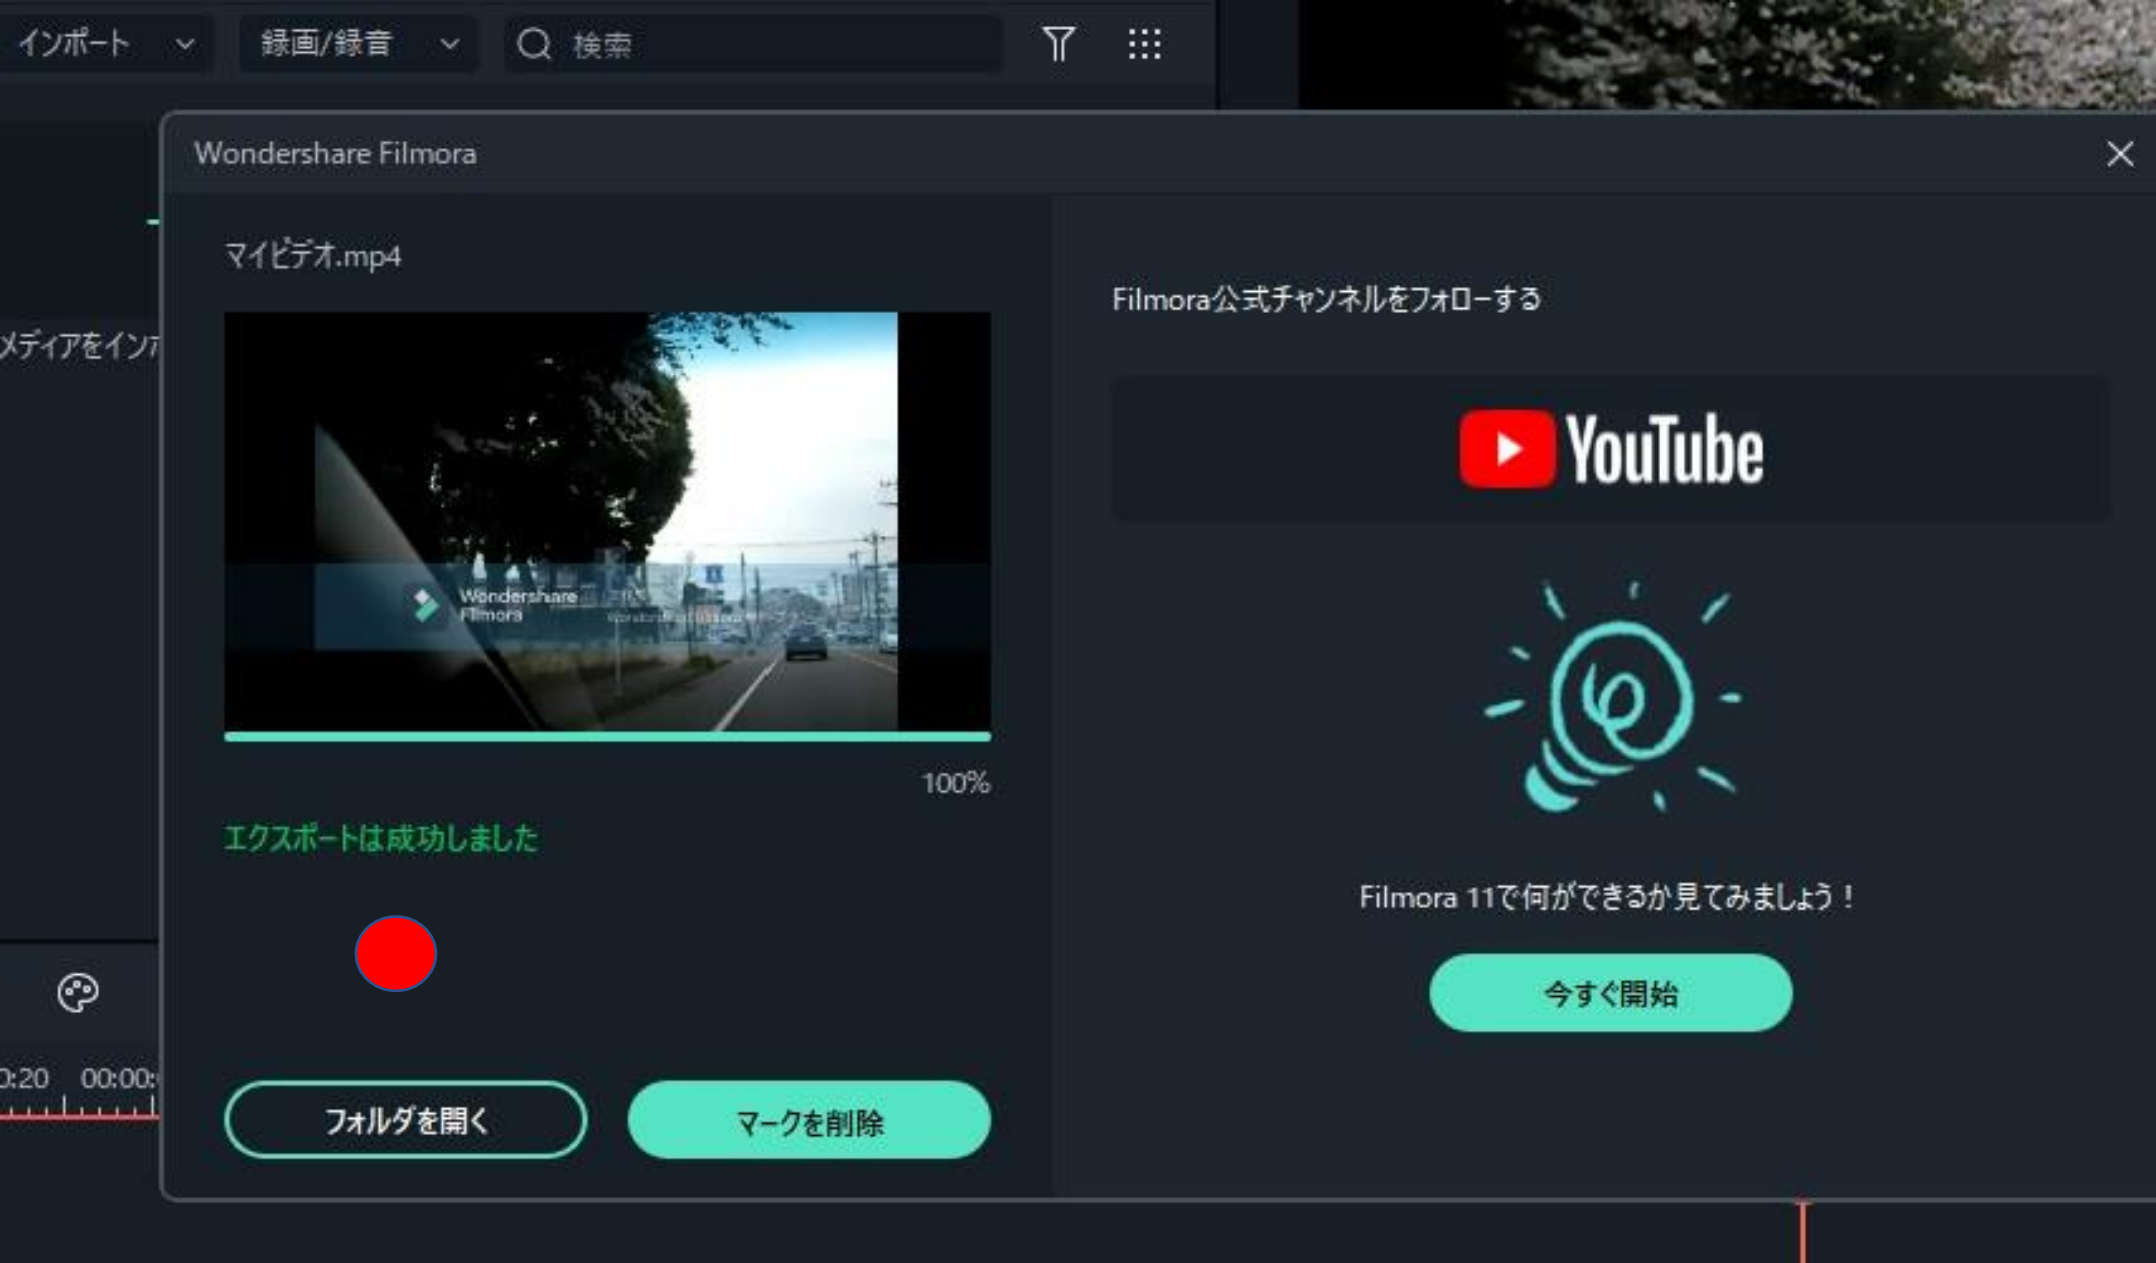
インポート
録画/録音
検索

Wondershare Filmora

マイビデオ.mp4

Wondershare Filmora

100%

エクスポートは成功しました

フォルダを開く
マークを削除

Filmora公式チャンネルをフォローする

YouTube

Filmora 11で何ができるか見てみましょう！

今すぐ開始

メディアをイン

0:20 00:00: